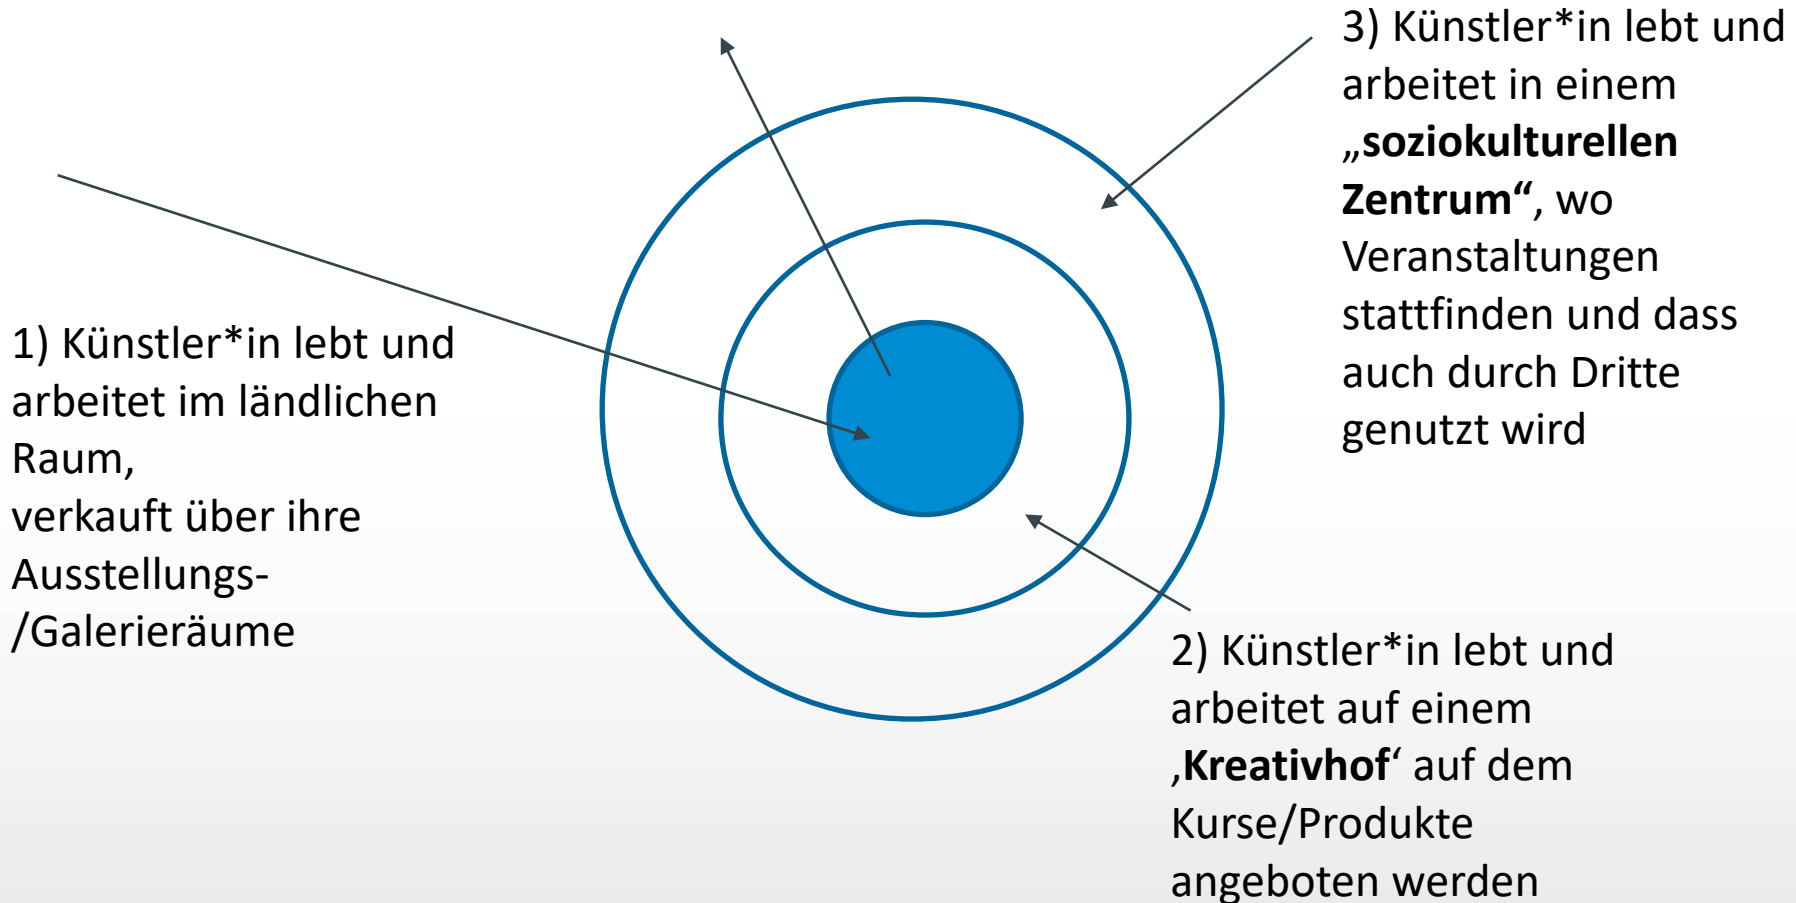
3) Künstler*in lebt und arbeitet in einem „**soziokulturellen Zentrum“**, wo Veranstaltungen stattfinden und dass auch durch Dritte genutzt wird

1) Künstler*in lebt und arbeitet im ländlichen Raum,
verkauft über ihre Ausstellungs-/Galerieräume

2) Künstler*in lebt und arbeitet auf einem ‚**Kreativhof**‘ auf dem Kurse/Produkte angeboten werden